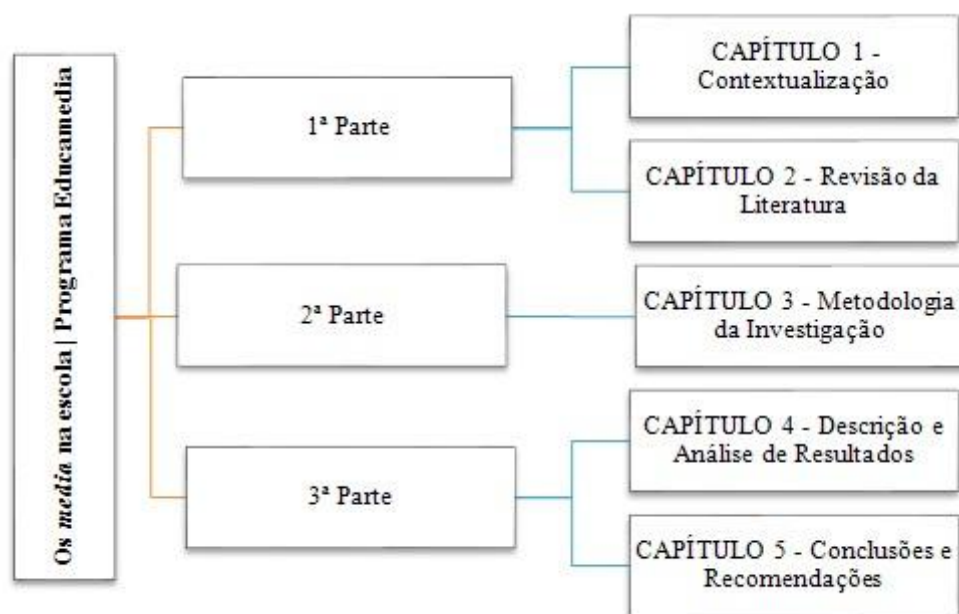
Os media na escola | Programa Educamedia

1ª Parte

CAPÍTULO 1 - Contextualização

CAPÍTULO 2 - Revisão da Literatura

2ª Parte

CAPÍTULO 3 - Metodologia da Investigação

3ª Parte

CAPÍTULO 4 - Descrição e Análise de Resultados

CAPÍTULO 5 - Conclusões e Recomendações